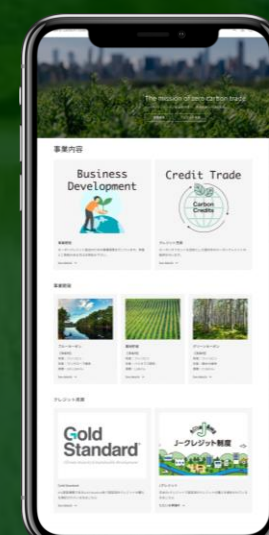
The mission of zero-carbon trade

事業内容

Business Development

Credit Trade

Carbon Credits

事業開発

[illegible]

クレジット売買

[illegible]

事業開発

ブルーカーボン

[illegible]

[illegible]

グリーンカーボン

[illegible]

クレジット規格

Gold Standard

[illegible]

J-クレジット制度

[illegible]

J-クレジット

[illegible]